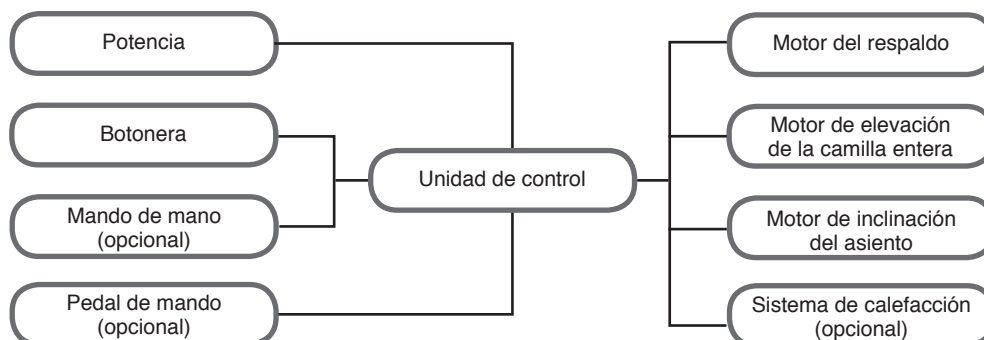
Potencia

Botonera

Mando de mano (opcional)

Pedal de mando (opcional)

Unidad de control

Motor del respaldo

Motor de elevación de la camilla entera

Motor de inclinación del asiento

Sistema de calefacción (opcional)